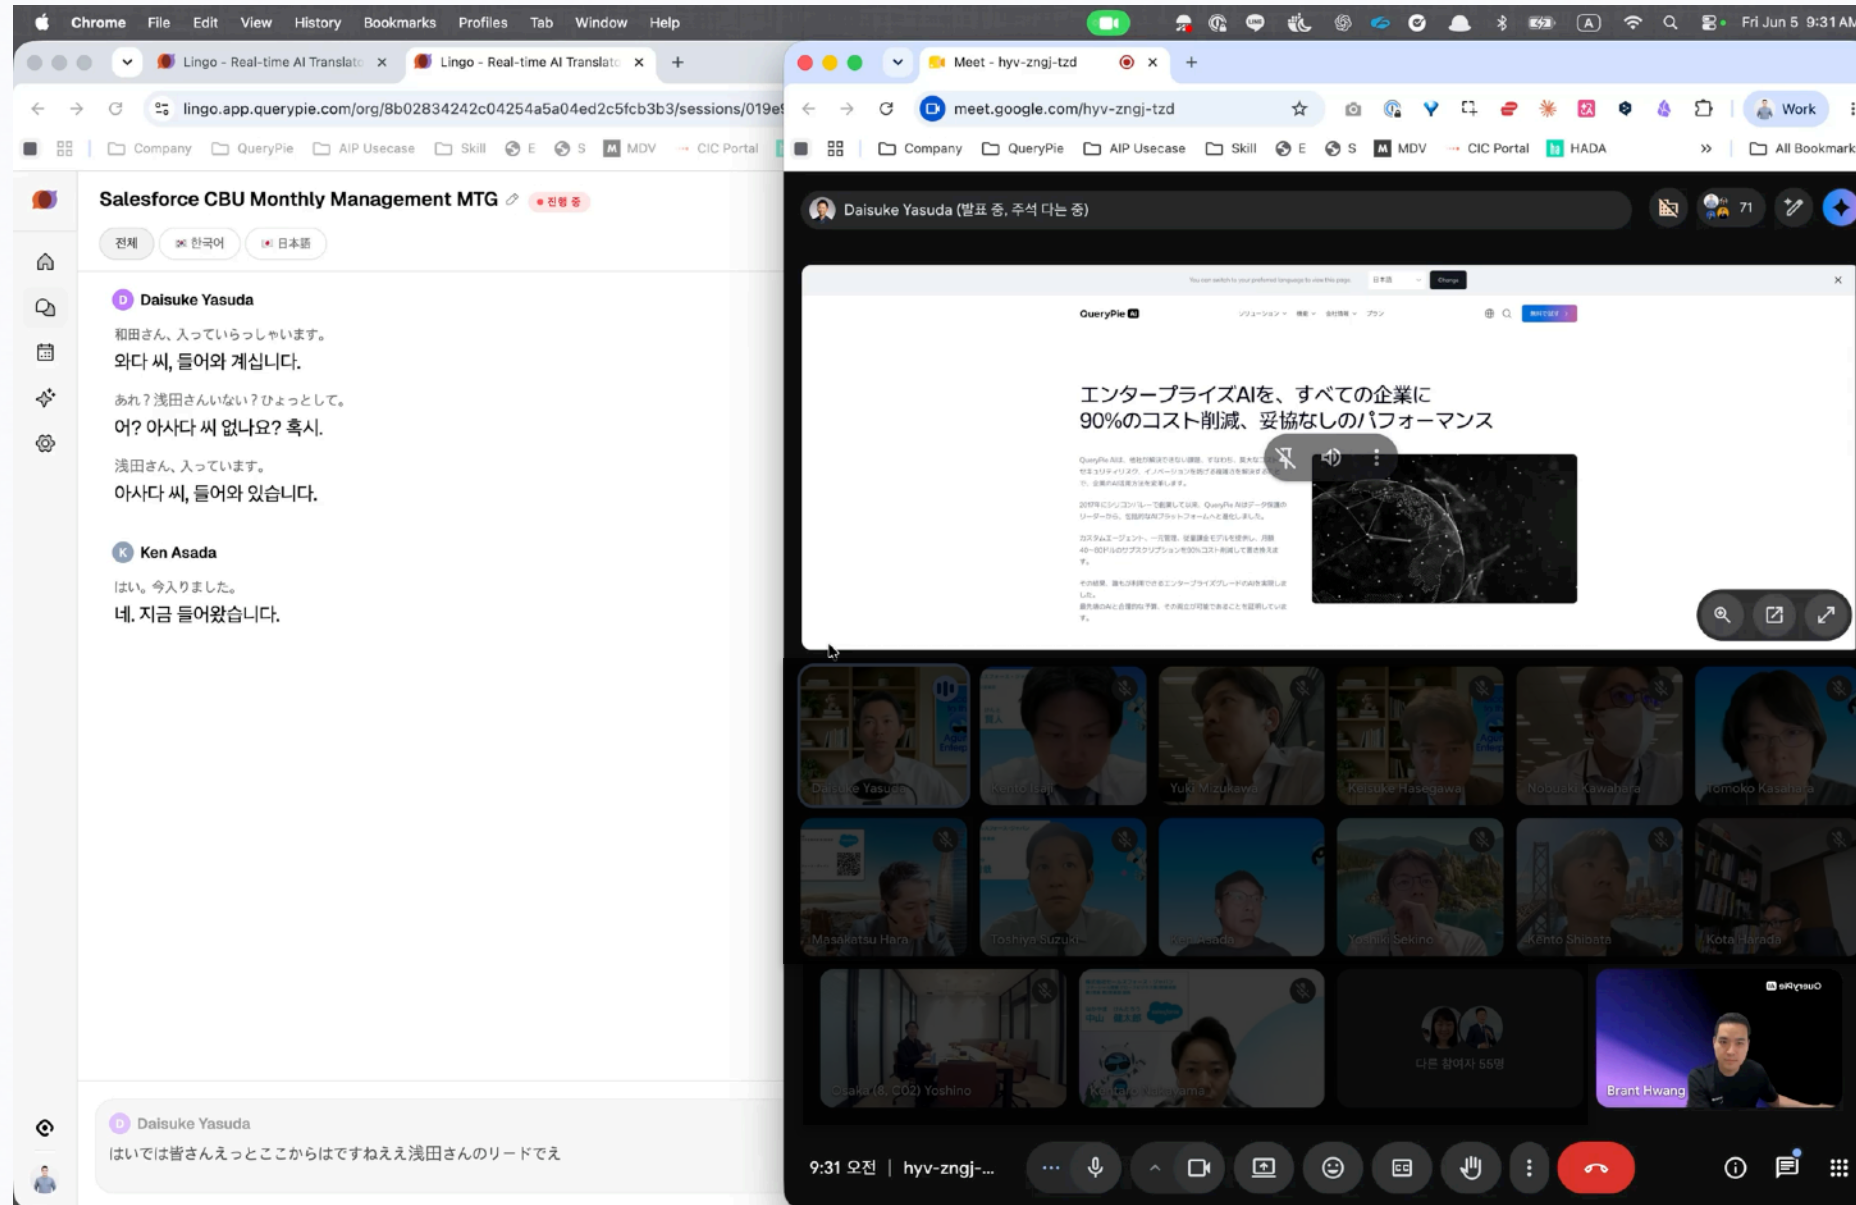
Chrome File Edit View History Bookmarks Profiles Tab Window Help

Fri Jun 5 9:31 AM

Lingo - Real-time AI Translat ×
Lingo - Real-time AI Translat ×
+

lingo.app.querypie.com/org/8b02834242c04254a5a04ed2c5fcb3b3/sessions/019e

Company QueryPie AIP Usecase Skill E S MDV CIC Portal

Salesforce CBU Monthly Management MTG • 진행 중

전체 한국어 日本語

D Daisuke Yasuda

和田さん、入っていらっしゃいます。
와다 씨, 들어와 계십니다.

あれ？浅田さんいない？ひょっとして。
어? 아사다 씨 없나요? 혹시.

浅田さん、入っています。
아사다 씨, 들어와 있습니다.

K Ken Asada

はい。今入りました。
네. 지금 들어왔습니다.

D Daisuke Yasuda
はいでは皆さんえっとここからはですねええ浅田さんのリードでえ

Meet - hyv-zngj-tzd ×
+

meet.google.com/hyv-zngj-tzd

Work

Company QueryPie AIP Usecase Skill E S MDV CIC Portal HADA » All Bookmark

Daisuke Yasuda (발표 중, 주석 다는 중)

71

QueryPie

エンタープライズAIを、すべての企業に
90%のコスト削減、妥協なしのパフォーマンス

Daisuke Yasuda
Kento Isaji
Yuki Mizukawa
Keisuke Hasegawa
Nobuaki Kawahara
Tomoko Kasahara
Masakatsu Hara
Toshiya Suzuki
Ken Asada
Yoshiki Sekino
Kento Shibata
Kota Harada
Osaka (8. 202) Yoshino
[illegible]
다른 참여자 55명
Brant Hwang

9:31 오전 | hyv-zngj-...